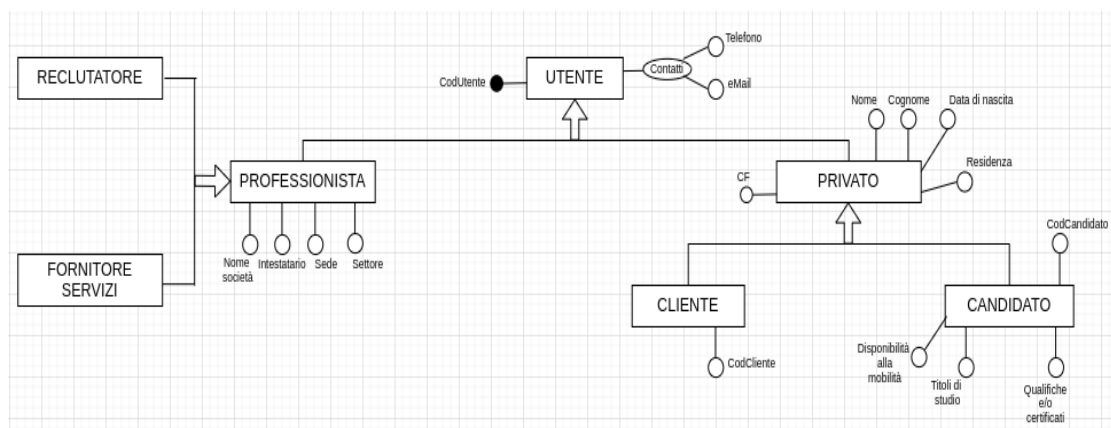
RECLUTATORE

CodUtente

UTENTE

Contatti

Telefono

eMail

Nome

Cognome

Data di nascita

PROFESSIONISTA

CF

PRIVATO

Residenza

Nome società

Intestatario

Sede

Settore

CodCandidato

FORNITORE SERVIZI

CLIENTE

CANDIDATO

CodCliente

Disponibilità alla mobilità

Titoli di studio

Qualifiche e/o certificati